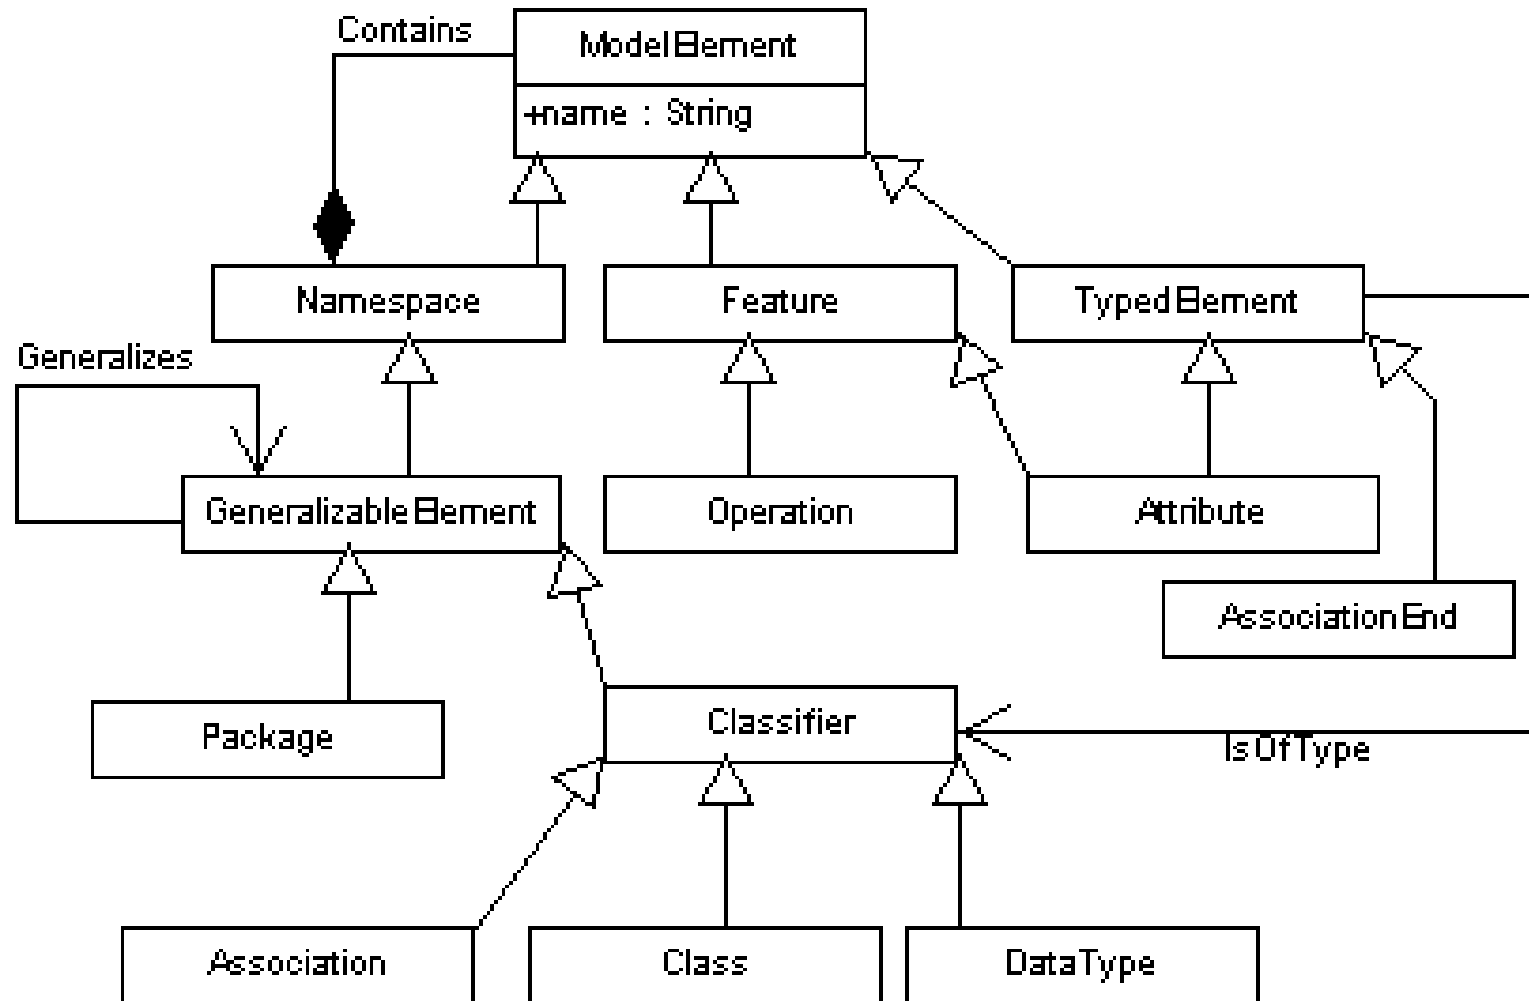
Contains

ModelElement

+name : String

Namespace

Feature

TypedElement

Generalizes

GeneralizableElement

Operation

Attribute

AssociationEnd

Package

Classifier

IsOfType

Association

Class

DataType